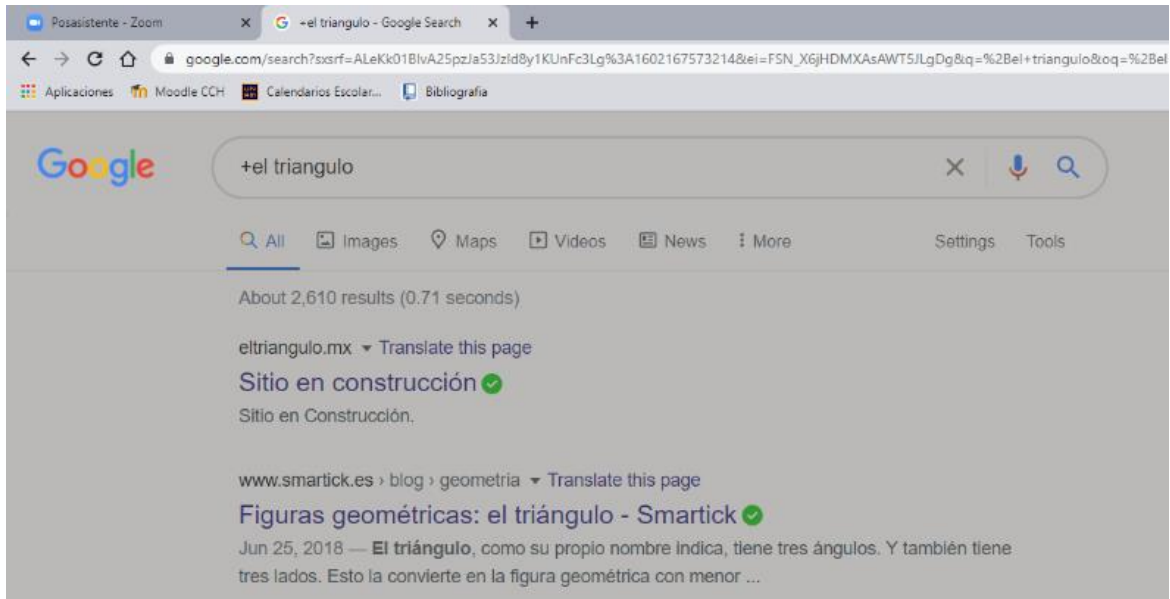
Posasistente - Zoom ×
+el triangulo - Google Search ×
+

google.com/search?sxsrf=ALeKk01BlvA25pzJa53Jzld8y1KUnFc3Lg%3A1602167573214&ei=FSN_X6jHDMXAsAWT5JLgDg&q=%2Bel+triangulo&oq=%2Bel

Aplicaciones  Moodle CCH  Calendarios Escolar...  Bibliografía

Google

+el triangulo

All  Images  Maps  Videos  News  More  Settings  Tools

About 2,610 results (0.71 seconds)

eltriangulo.mx ▾ Translate this page
Sitio en construcción
Sitio en Construcción.

www.smartick.es › blog › geometria ▾ Translate this page
Figuras geométricas: el triángulo - Smartick
Jun 25, 2018 — **El triángulo**, como su propio nombre indica, tiene tres ángulos. Y también tiene tres lados. Esto la convierte en la figura geométrica con menor ...